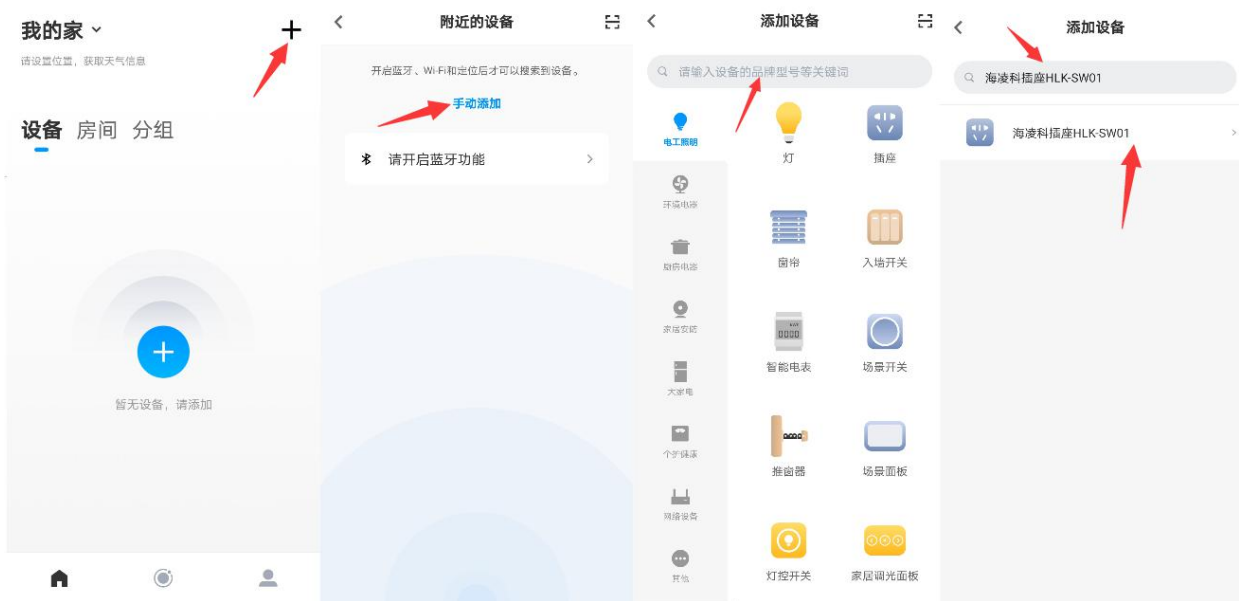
我的家
请设置位置，获取天气信息
+
设备 房间 分组
+
暂无设备，请添加

附近的设备
开启蓝牙、Wi-Fi和定位后才可以搜索到设备。
手动添加
请开启蓝牙功能

添加设备
请输入设备的品牌型号等关键词
电工照明
环境电器
厨房电器
家居安防
大家电
个护保健
网络设备
其他
灯
插座
窗帘
入墙开关
0000
智能电表
场景开关
推窗器
场景面板
灯控开关
家居调光面板

添加设备
海凌科插座HLK-SW01
海凌科插座HLK-SW01